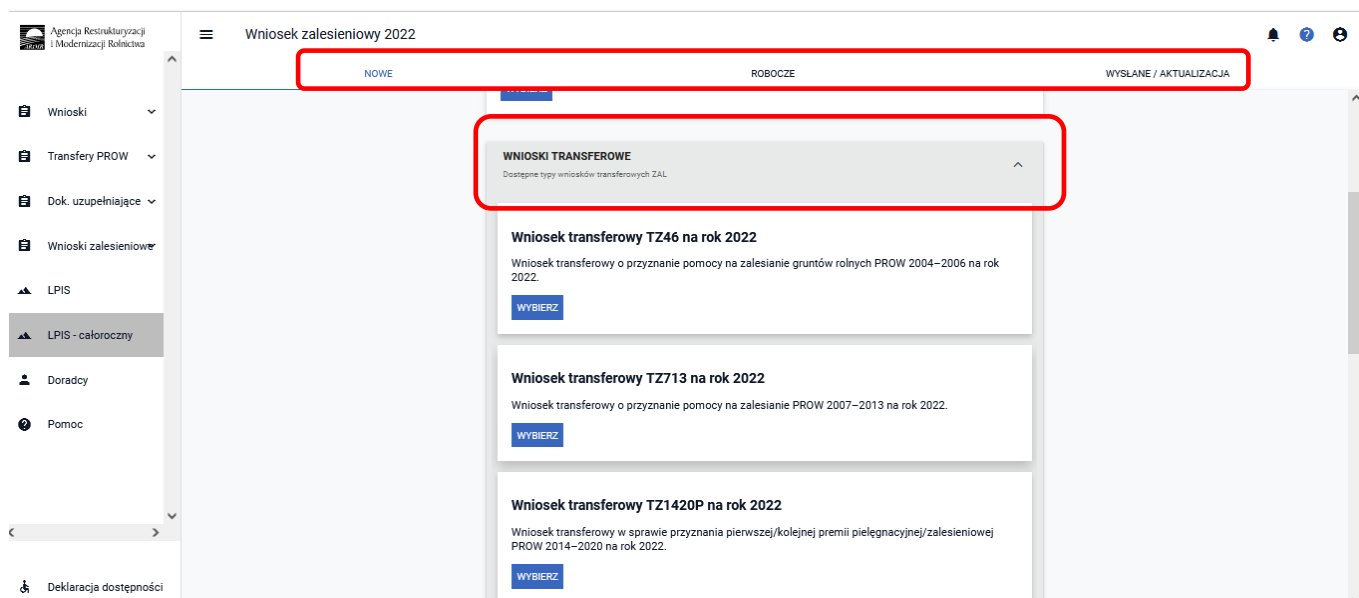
ARiMR Agencja Restrukturyzacji i Modernizacji Rolnictwa

Wniosek zalesieniowy 2022

NOWE
ROBOCZE
WYSŁANE / AKTUALIZACJA

Wnioski
Transfery PROW
Dok. uzupełniające
Wnioski zalesieniowe
LPIS
LPIS - całoroczny
Doradcy
Pomoc

Deklaracja dostępności

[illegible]

WNIOSKI TRANSFEROWE
Dostępne typy wniosków transferowych ZAL

Wniosek transferowy TZ46 na rok 2022
Wniosek transferowy o przyznanie pomocy na zalesianie gruntów rolnych PROW 2004–2006 na rok 2022.
WYBIERZ

Wniosek transferowy TZ713 na rok 2022
Wniosek transferowy o przyznanie pomocy na zalesianie PROW 2007–2013 na rok 2022.
WYBIERZ

Wniosek transferowy TZ1420P na rok 2022
Wniosek transferowy w sprawie przyznania pierwszej/kolejnej premii pielęgnacyjnej/zalesieniowej PROW 2014–2020 na rok 2022.
WYBIERZ